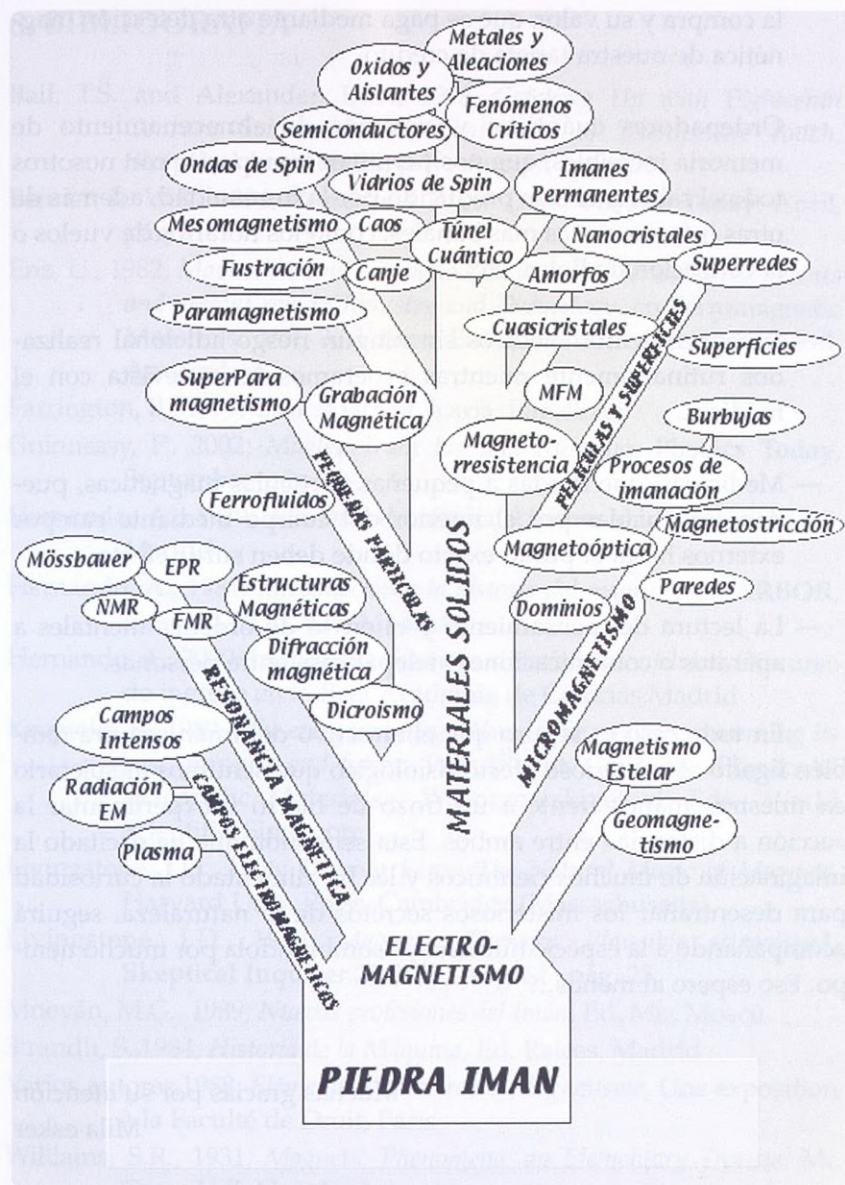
Metales y Aleaciones

Oxidos y Aislantes

Fenómenos Críticos

Semiconductores

Ondas de Spin

Vidrios de Spin

Imanes Permanentes

Mesomagnetismo

Caos

Túnel Cuántico

Nanocristales

Fustración

Canje

Amorfos

Superredes

Paramagnetismo

Cuasicristales

Superficies

SuperPara magnetismo

Grabación Magnética

MFM

Burbujas

Magnetoresistencia

Procesos de imanación

PEQUEÑAS PARTICULAS

PELICULAS Y SUPERFICIES

Ferrofluidos

Magnetostricción

Mössbauer

EPR

Estructuras Magnéticas

Magnetoóptica

Paredes

NMR

FMR

Difracción magnética

Dominios

MATERIALES SOLIDOS

RESONANCIA MAGNETICA

Dicroismo

MICROMAGNETISMO

Campos Intensos

Magnetismo Estelar

Radiación EM

CAMPOS ELECTROMAGNETICOS

Geomagnetismo

Plasma

ELECTRO-MAGNETISMO

PIEDRA IMAN